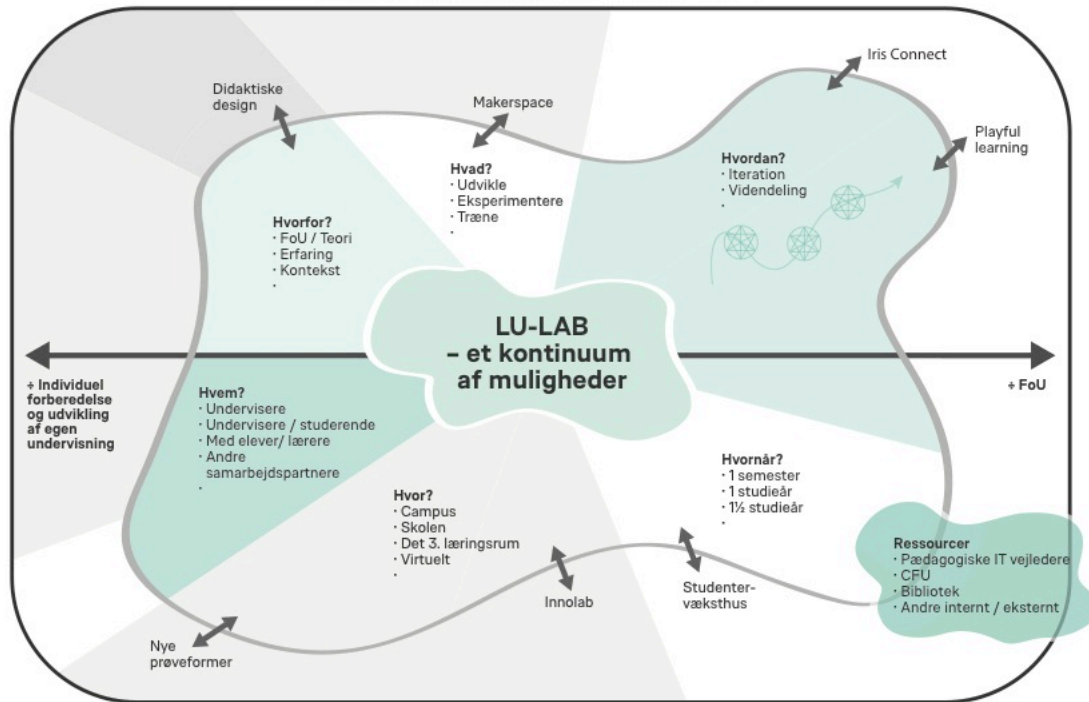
Iris Connect

Didaktiske design

Makerspace

Playful learning

Hvad?
· Udvikle
· Eksperimentere
· Træne
·

Hvordan?
· Iteration
· Videndeling
·

Hvorfor?
· FoU / Teori
· Erfaring
· Kontekst
·

LU-LAB
– et kontinuum af muligheder

+ Individuel forberedelse og udvikling af egen undervisning

+ FoU

Hvem?
· Undervisere
· Undervisere / studerende
· Med elever/ lærere
· Andre samarbejdspartnere
·

Hvornår?
· 1 semester
· 1 studieår
· 1½ studieår
·

Hvor?
· Campus
· Skolen
· Det 3. læringsrum
· Virtuelt
·

Ressourcer
· Pædagogiske IT vejledere
· CFU
· Bibliotek
· Andre internt / eksternt

Innolab

Studentervæksthus

Nye prøveformer